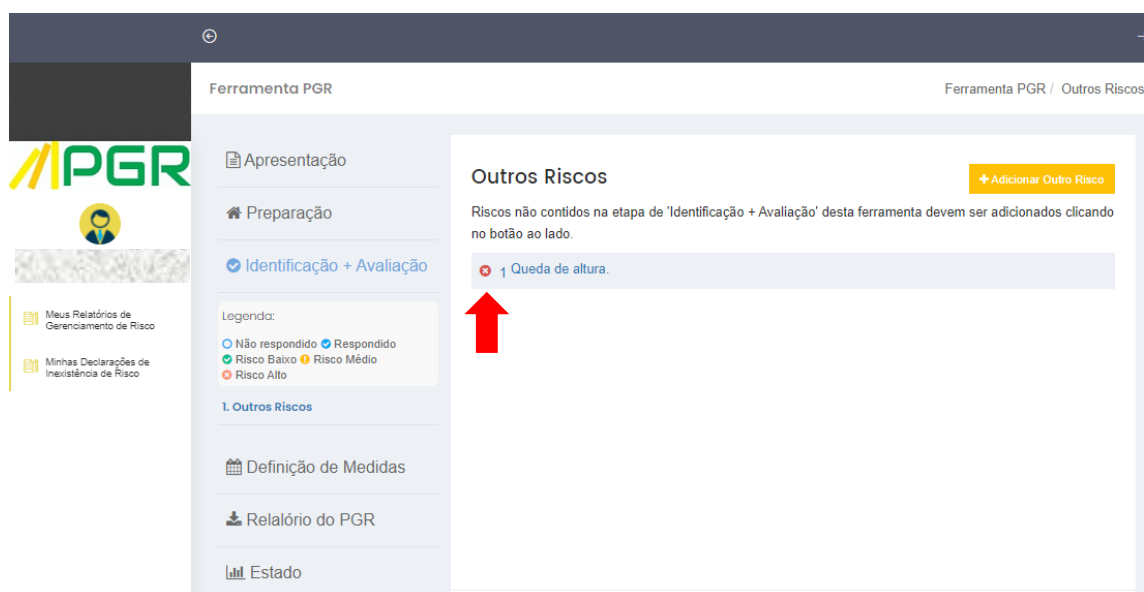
PGR

Meus Relatórios de Gerenciamento de Risco

Minhas Declarações de Inexistência de Risco

Ferramenta PGR

Ferramenta PGR / Outros Riscos

Apresentação

Preparação

Identificação + Avaliação

Legenda:
Não respondido Respondido
Risco Baixo Risco Médio
Risco Alto

1. Outros Riscos

Definição de Medidas

Relatório do PGR

Estado

Outros Riscos

+ Adicionar Outro Risco

Riscos não contidos na etapa de 'Identificação + Avaliação' desta ferramenta devem ser adicionados clicando no botão ao lado.

1 Queda de altura.